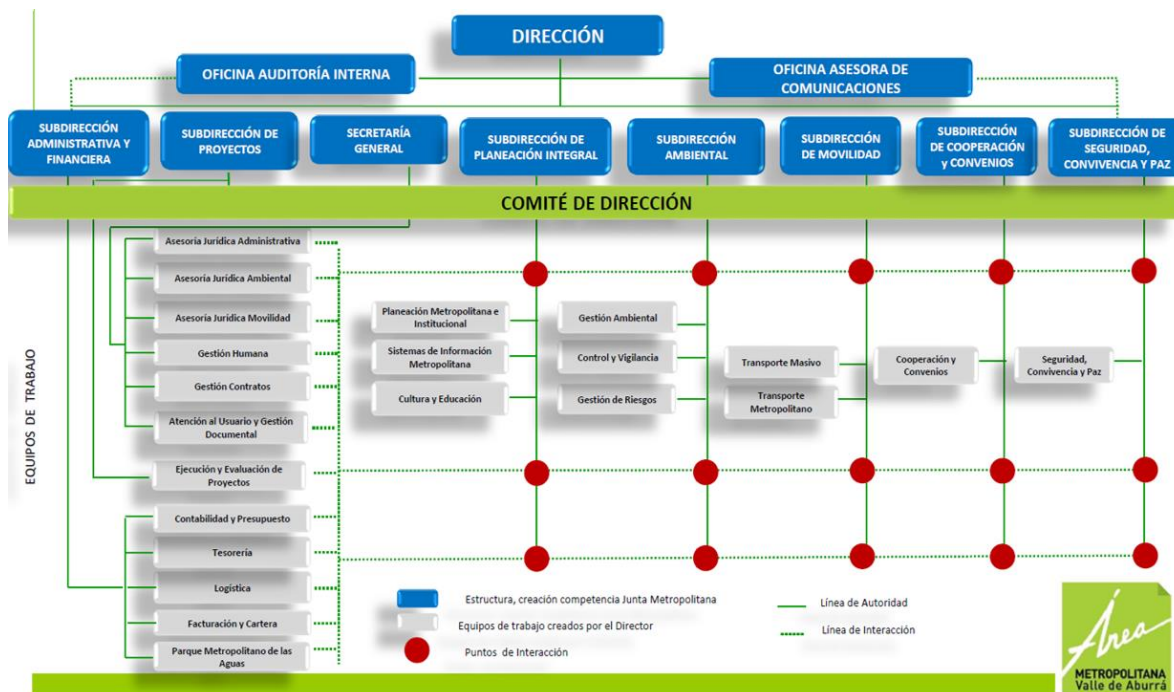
DIRECCIÓN

OFICINA AUDITORÍA INTERNA

OFICINA ASESORA DE COMUNICACIONES

SUBDIRECCIÓN ADMINISTRATIVA Y FINANCIERA

SUBDIRECCIÓN DE PROYECTOS

SECRETARÍA GENERAL

SUBDIRECCIÓN DE PLANEACIÓN INTEGRAL

SUBDIRECCIÓN AMBIENTAL

SUBDIRECCIÓN DE MOVILIDAD

SUBDIRECCIÓN DE COOPERACIÓN y CONVENIOS

SUBDIRECCIÓN DE SEGURIDAD, CONVIVENCIA Y PAZ

COMITÉ DE DIRECCIÓN

EQUIPOS DE TRABAJO

Asesoría Jurídica Administrativa

Asesoría Jurídica Ambiental

Asesoría Jurídica Movilidad

Gestión Humana

Gestión Contratos

Atención al Usuario y Gestión Documental

Ejecución y Evaluación de Proyectos

Contabilidad y Presupuesto

Tesorería

Logística

Facturación y Cartera

Parque Metropolitano de las Aguas

Planeación Metropolitana e Institucional

Sistemas de Información Metropolitana

Cultura y Educación

Gestión Ambiental

Control y Vigilancia

Gestión de Riesgos

Transporte Masivo

Transporte Metropolitano

Cooperación y Convenios

Seguridad, Convivencia y Paz

Estructura, creación competencia Junta Metropolitana

Equipos de trabajo creados por el Director

Puntos de Interacción

Línea de Autoridad

Línea de Interacción

Área METROPOLITANA Valle de Aburrá